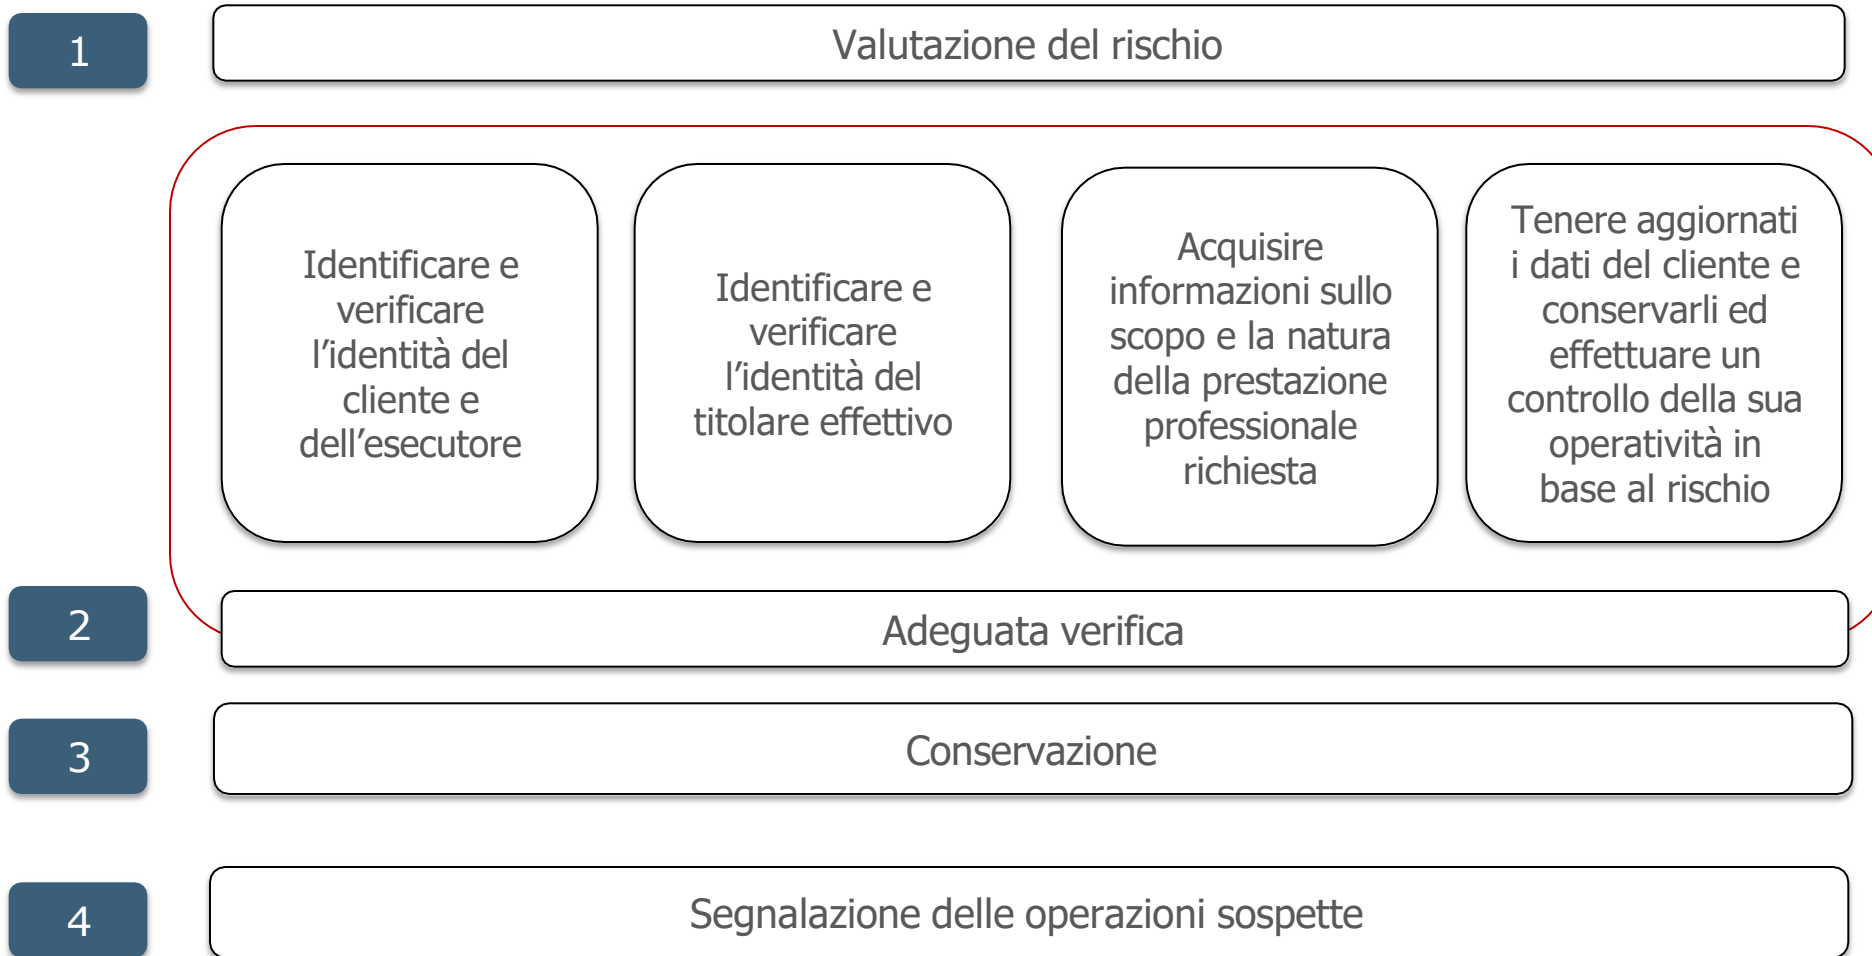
1

Valutazione del rischio

Identificare e verificare l’identità del cliente e dell’esecutore

Identificare e verificare l’identità del titolare effettivo

Acquisire informazioni sullo scopo e la natura della prestazione professionale richiesta

Tenere aggiornati i dati del cliente e conservarli ed effettuare un controllo della sua operatività in base al rischio

2

Adeguata verifica

3

Conservazione

4

Segnalazione delle operazioni sospette